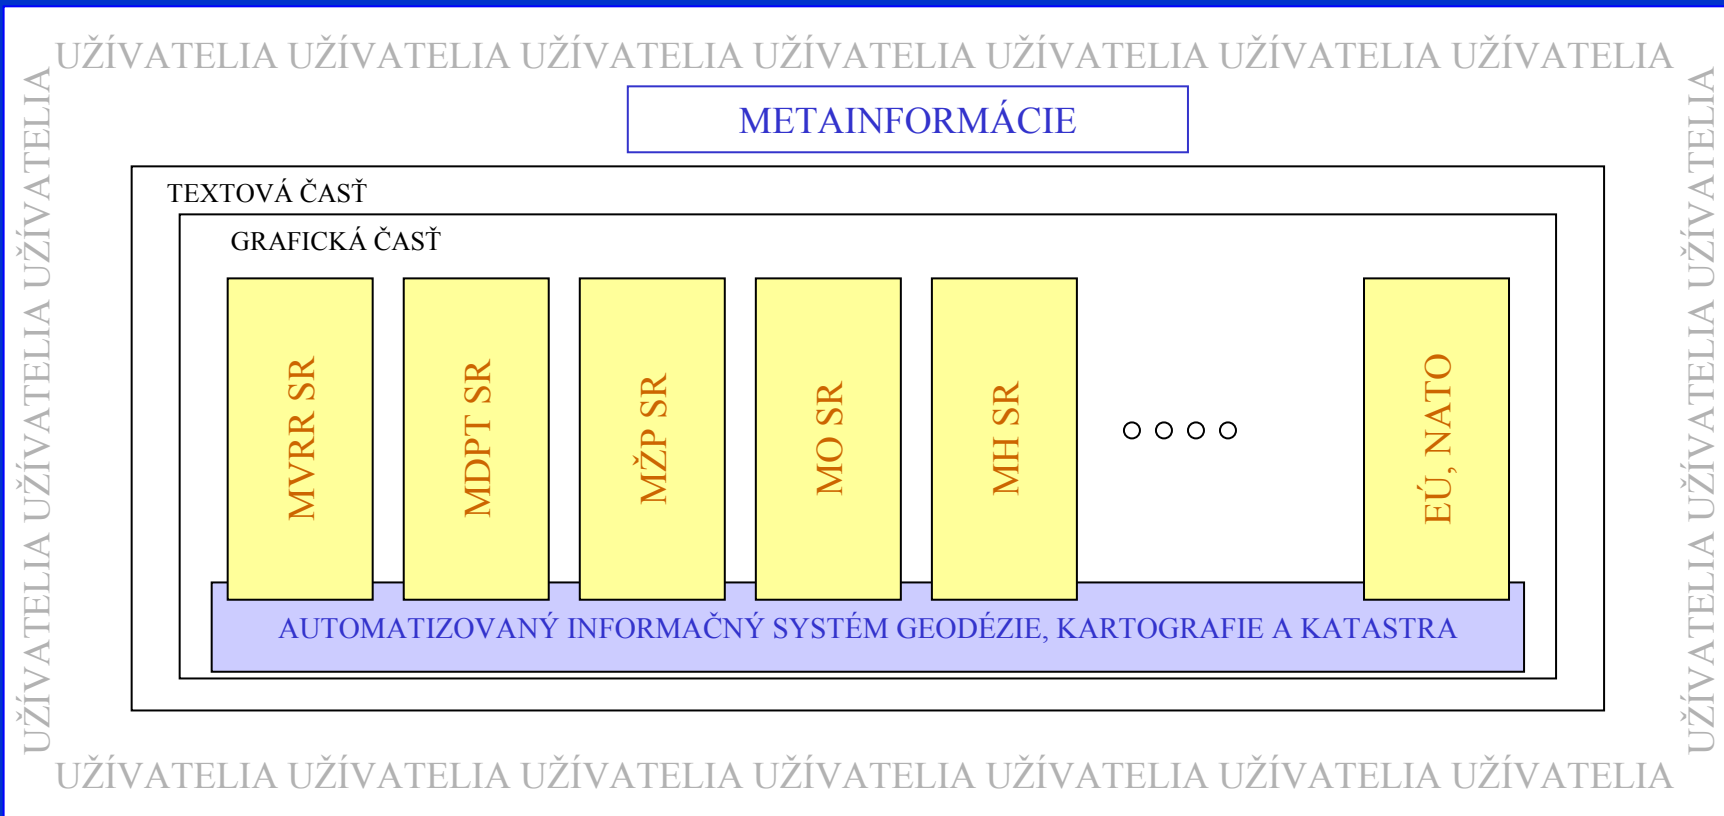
UŽÍVATELIA UŽÍVATELIA UŽÍVATELIA UŽÍVATELIA UŽÍVATELIA UŽÍVATELIA UŽÍVATELIA

UŽÍVATELIA UŽÍVATELIA UŽÍVATELIA

METAINFORMÁCIE

TEXTOVÁ ČASŤ

GRAFICKÁ ČASŤ

MVRR SR

MDPT SR

MŽP SR

MO SR

MH SR

EÚ, NATO

AUTOMATIZOVANÝ INFORMAČNÝ SYSTÉM GEODÉZIE, KARTOGRAFIE A KATASTRA

UŽÍVATELIA UŽÍVATELIA UŽÍVATELIA

UŽÍVATELIA UŽÍVATELIA UŽÍVATELIA UŽÍVATELIA UŽÍVATELIA UŽÍVATELIA UŽÍVATELIA